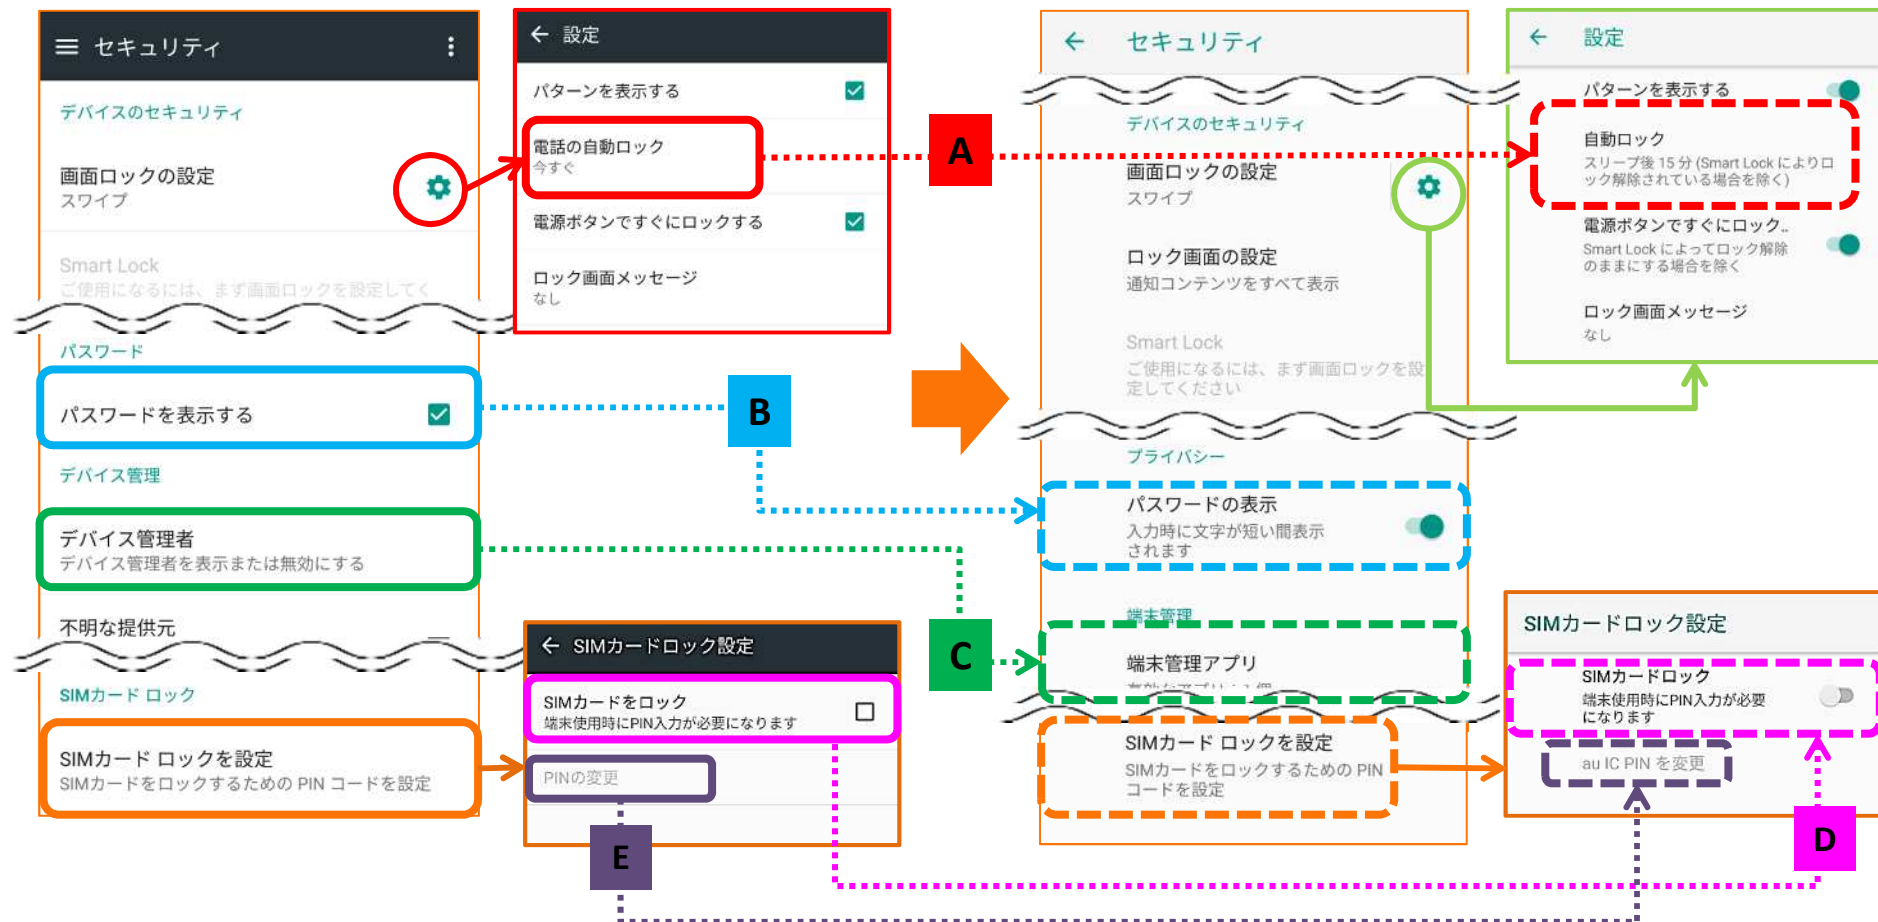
セキュリティ

デバイスのセキュリティ

画面ロックの設定
スワイプ

Smart Lock
ご使用になるには、まず画面ロックを設定してく

パスワード

パスワードを表示する

デバイス管理

デバイス管理者
デバイス管理者を表示または無効にする

不明な提供元

SIMカード ロック

SIMカード ロックを設定
SIMカードをロックするための PIN コードを設定

設定

パターンを表示する

電話の自動ロック
今すぐ

電源ボタンですぐにロックする

ロック画面メッセージ
なし

SIMカードロック設定

SIMカードをロック
端末使用時にPIN入力が必要になります

PINの変更

A

B

C

D

E

セキュリティ

デバイスのセキュリティ

画面ロックの設定
スワイプ

ロック画面の設定
通知コンテンツをすべて表示

Smart Lock
ご使用になるには、まず画面ロックを設定してください

プライバシー

パスワードの表示
入力時に文字が短い間表示されます

端末管理

端末管理アプリ

SIMカード ロックを設定
SIMカードをロックするための PIN コードを設定

設定

パターンを表示する

自動ロック
スリープ後 15 分 (Smart Lock によりロック解除されている場合を除く)

電源ボタンですぐにロック..
Smart Lock によってロック解除のままにする場合を除く

ロック画面メッセージ
なし

SIMカードロック設定

SIMカードロック
端末使用時にPIN入力が必要になります

au IC PIN を変更